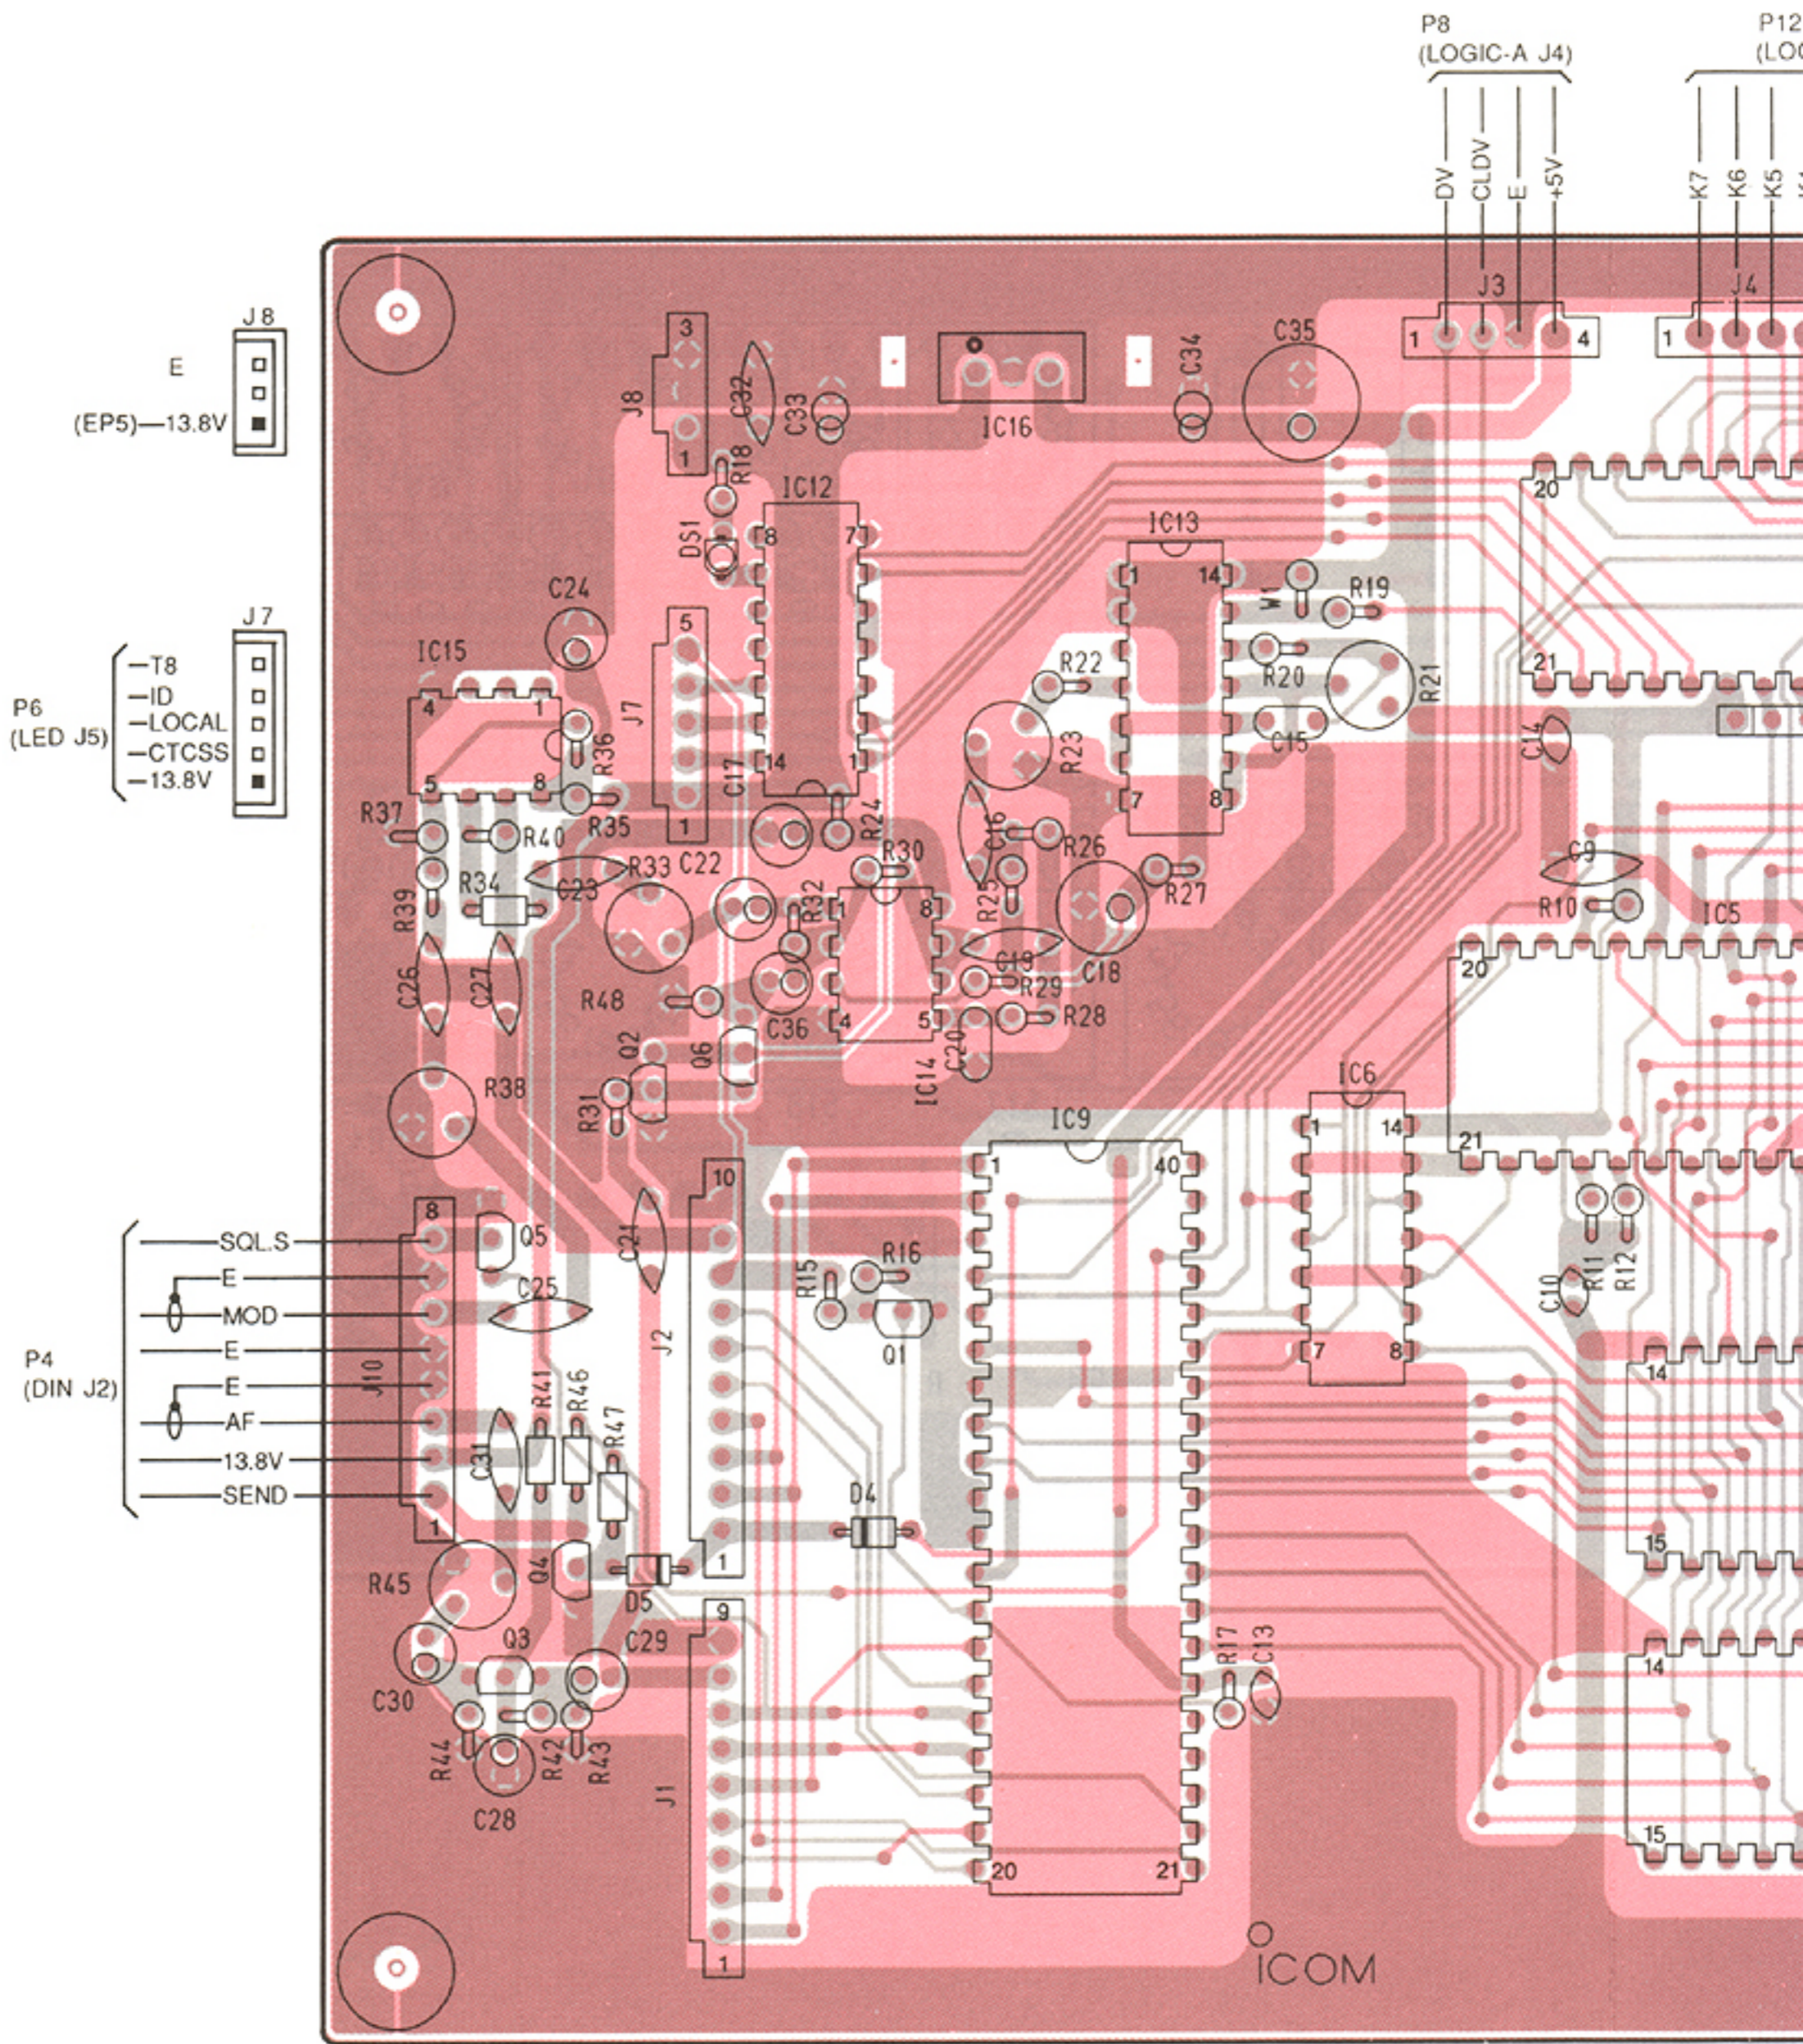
P8
(LOGIC-A J4)
DV
CLDV
E
+5V
P12
(LO
K7
K6
K5

J8
E
(EP5)—13.8V

J7
P6
(LED J5)
T8
ID
LOCAL
CTCSS
13.8V

J3
1
4
J4
1
C35
C34
IC16
C32
C33
3
J8
1
R18
IC12
DS1
8
7
14
1
IC13
1
14
7
8
R19
W1
R20
R21
R22
C15
R23
C14
20
21
C24
IC15
4
1
5
8
R36
5
J7
1
R35
R37
R40
C17
R24
C16
R26
R27
R30
R33
C22
C23
R34
R39
R32
1
8
4
5
R25
C18
C19
R29
R28
C9
R10
IC5
20
21
C26
C27
R48
C36
C20
IC14
Q2
Q6
R38
R31
IC9
1
40
20
21
IC6
1
14
7
8
10
J2
1
9
J1
1
8
J10
1
SQL.S
E
MOD
E
E
AF
13.8V
SEND
P4
(DIN J2)
Q5
C21
C25
R15
R16
Q1
R41
R46
R47
C31
C10
R11
R12
14
15
14
15
D4
R45
Q4
D5
Q3
C29
C30
R44
R42
R43
C28
R17
C13
ICOM